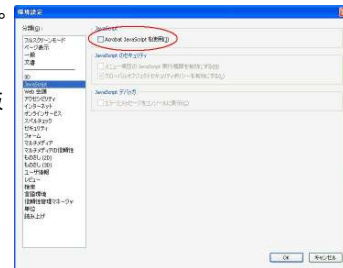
環境設定

分類(G):

フルスクリーンモード
ページ表示
一般
注釈

3D
JavaScript
Web 会議
アクセシビリティ
インターネット
オンラインサービス
スペルチェック
セキュリティ
フォーム
マルチメディア
マルチメディアの信頼性
もとに (2D)
もとに (3D)
ユーザ情報
レビュー
検索
言語環境
信頼性管理マネージャ
単位
読み上げ

JavaScript
Acrobat JavaScript を使用(J)

JavaScript のセキュリティ
メニュー項目の JavaScript 実行権限を有効にする(M)
グローバルオブジェクトセキュリティポリシーを有効にする(G)

JavaScript デバッガ
エラーとメッセージをコンソールに表示(S)

OK
キャンセル